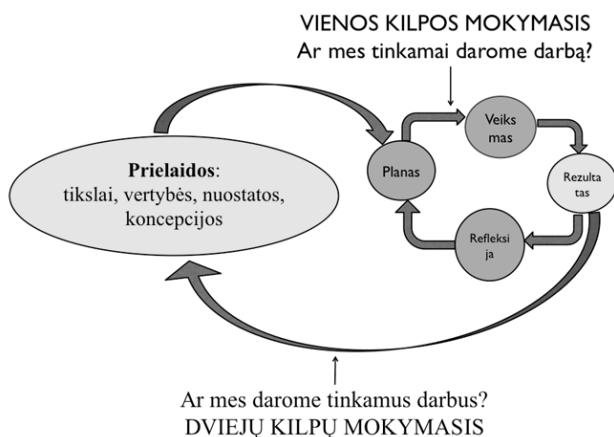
VIENOS KILPOS MOKYMASIS
Ar mes tinkamai darome darbą?

Prielaidos:
tikslai, vertybės, nuostatos, koncepcijos

Planas

Veiksmas

Rezultatas

Refleksija

Ar mes darome tinkamus darbus?
DVIEJŲ KILPŲ MOKYMASIS